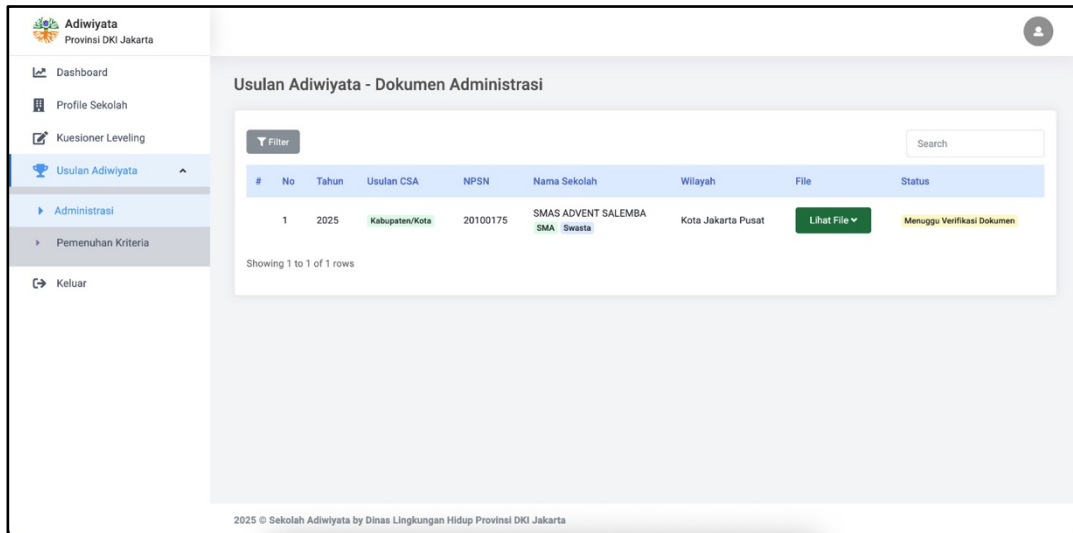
Adiwiyata
Provinsi DKI Jakarta

Dashboard
Profile Sekolah
Kuesioner Leveling
Usulan Adiwiyata
Administrasi
Pemenuhan Kriteria
Keluar

Usulan Adiwiyata - Dokumen Administrasi

Filter

Search

| # | No | Tahun | Usulan CSA | NPSN | Nama Sekolah | Wilayah | File | Status |
|---|---|---|---|---|---|---|---|---|
| | 1 | 2025 | Kabupaten/Kota | 20100175 | SMAS ADVENT SALEMBA SMA Swasta | Kota Jakarta Pusat | Lihat File | Menuggu Verifikasi Dokumen |

Showing 1 to 1 of 1 rows

2025 © Sekolah Adiwiyata by Dinas Lingkungan Hidup Provinsi DKI Jakarta